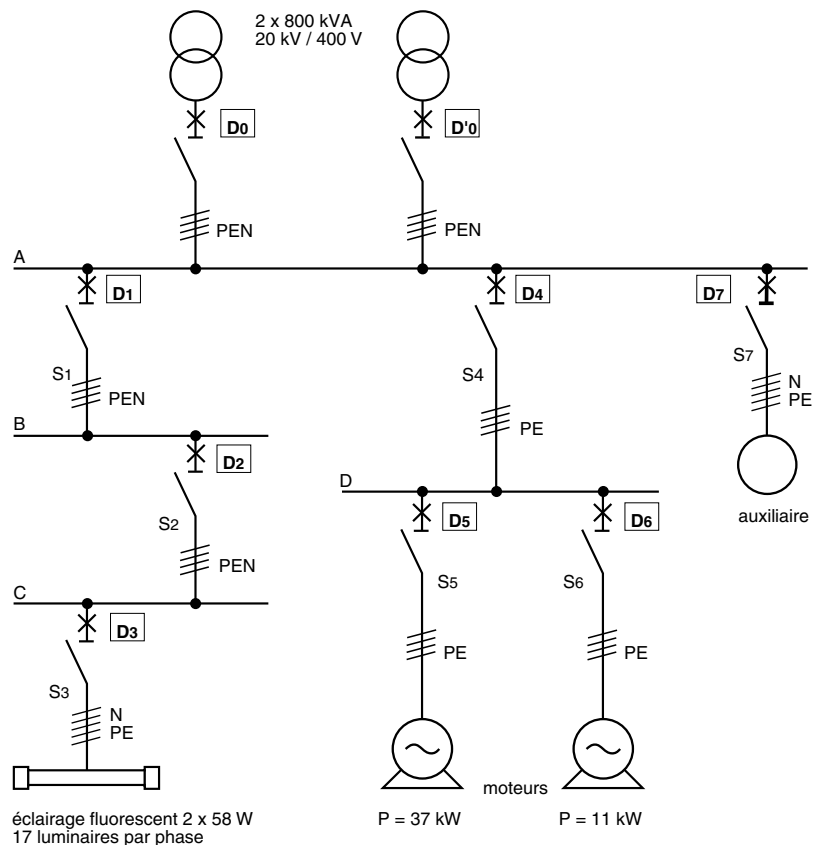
2 x 800 kVA
20 kV / 400 V

D0

D'0

PEN

PEN

A

D1

D4

D7

S1

PEN

S4

S7

N
PE

B

D2

PE

S2

D

D5

D6

auxiliaire

PEN

C

D3

S5

S6

S3

PE

PE

N
PE

moteurs

éclairage fluorescent 2 x 58 W
17 luminaires par phase

P = 37 kW

P = 11 kW